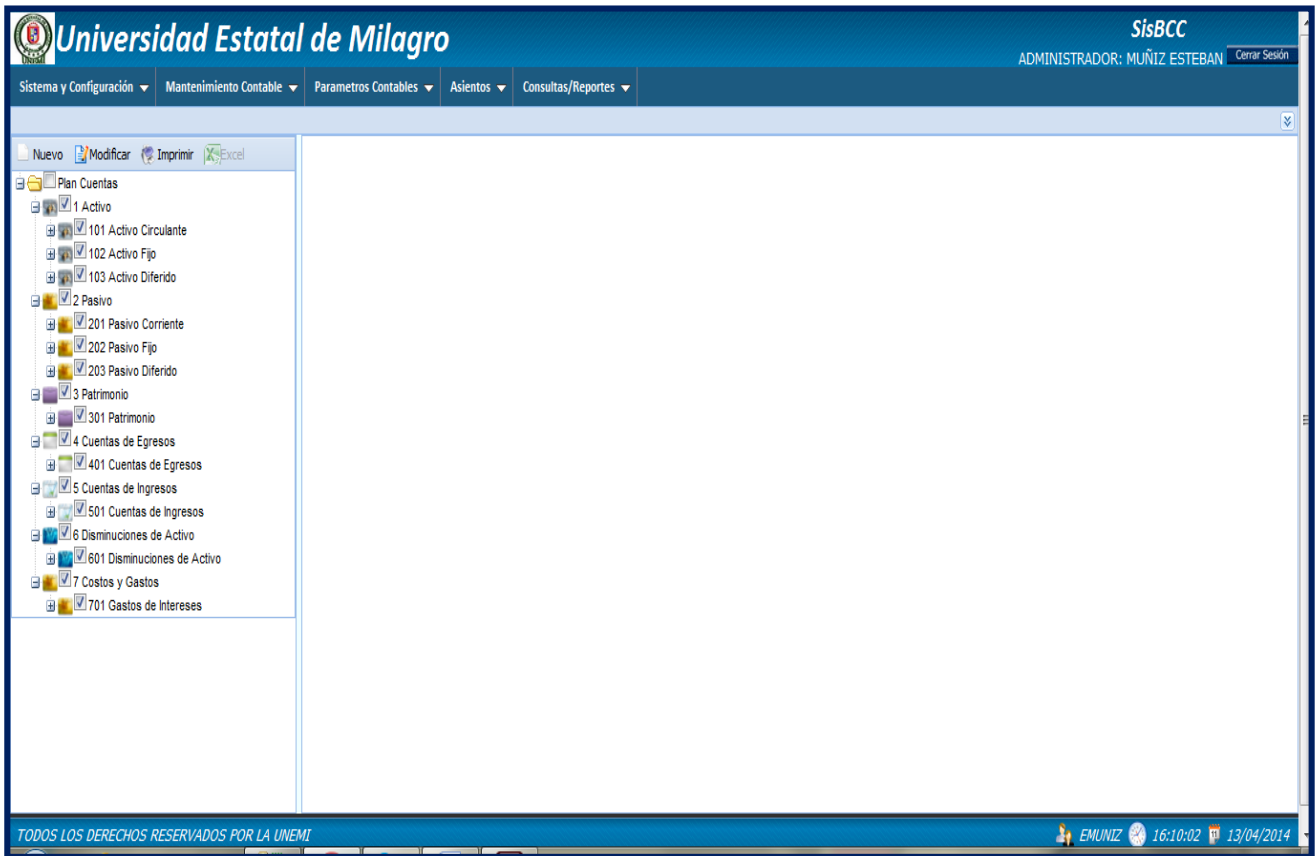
Universidad Estatal de Milagro

SisBCC
ADMINISTRADOR: MUÑIZ ESTEBAN Cerrar Sesión

Sistema y Configuración ▾ Mantenimiento Contable ▾ Parametros Contables ▾ Asientos ▾ Consultas/Reportes ▾

Nuevo Modificar Imprimir Excel

Plan Cuentas
1 Activo
101 Activo Circulante
102 Activo Fijo
103 Activo Diferido
2 Pasivo
201 Pasivo Corriente
202 Pasivo Fijo
203 Pasivo Diferido
3 Patrimonio
301 Patrimonio
4 Cuentas de Egresos
401 Cuentas de Egresos
5 Cuentas de Ingresos
501 Cuentas de Ingresos
6 Disminuciones de Activo
601 Disminuciones de Activo
7 Costos y Gastos
701 Gastos de Intereses

TODOS LOS DERECHOS RESERVADOS POR LA UNEMI

EMUNIZ 16:10:02 13/04/2014